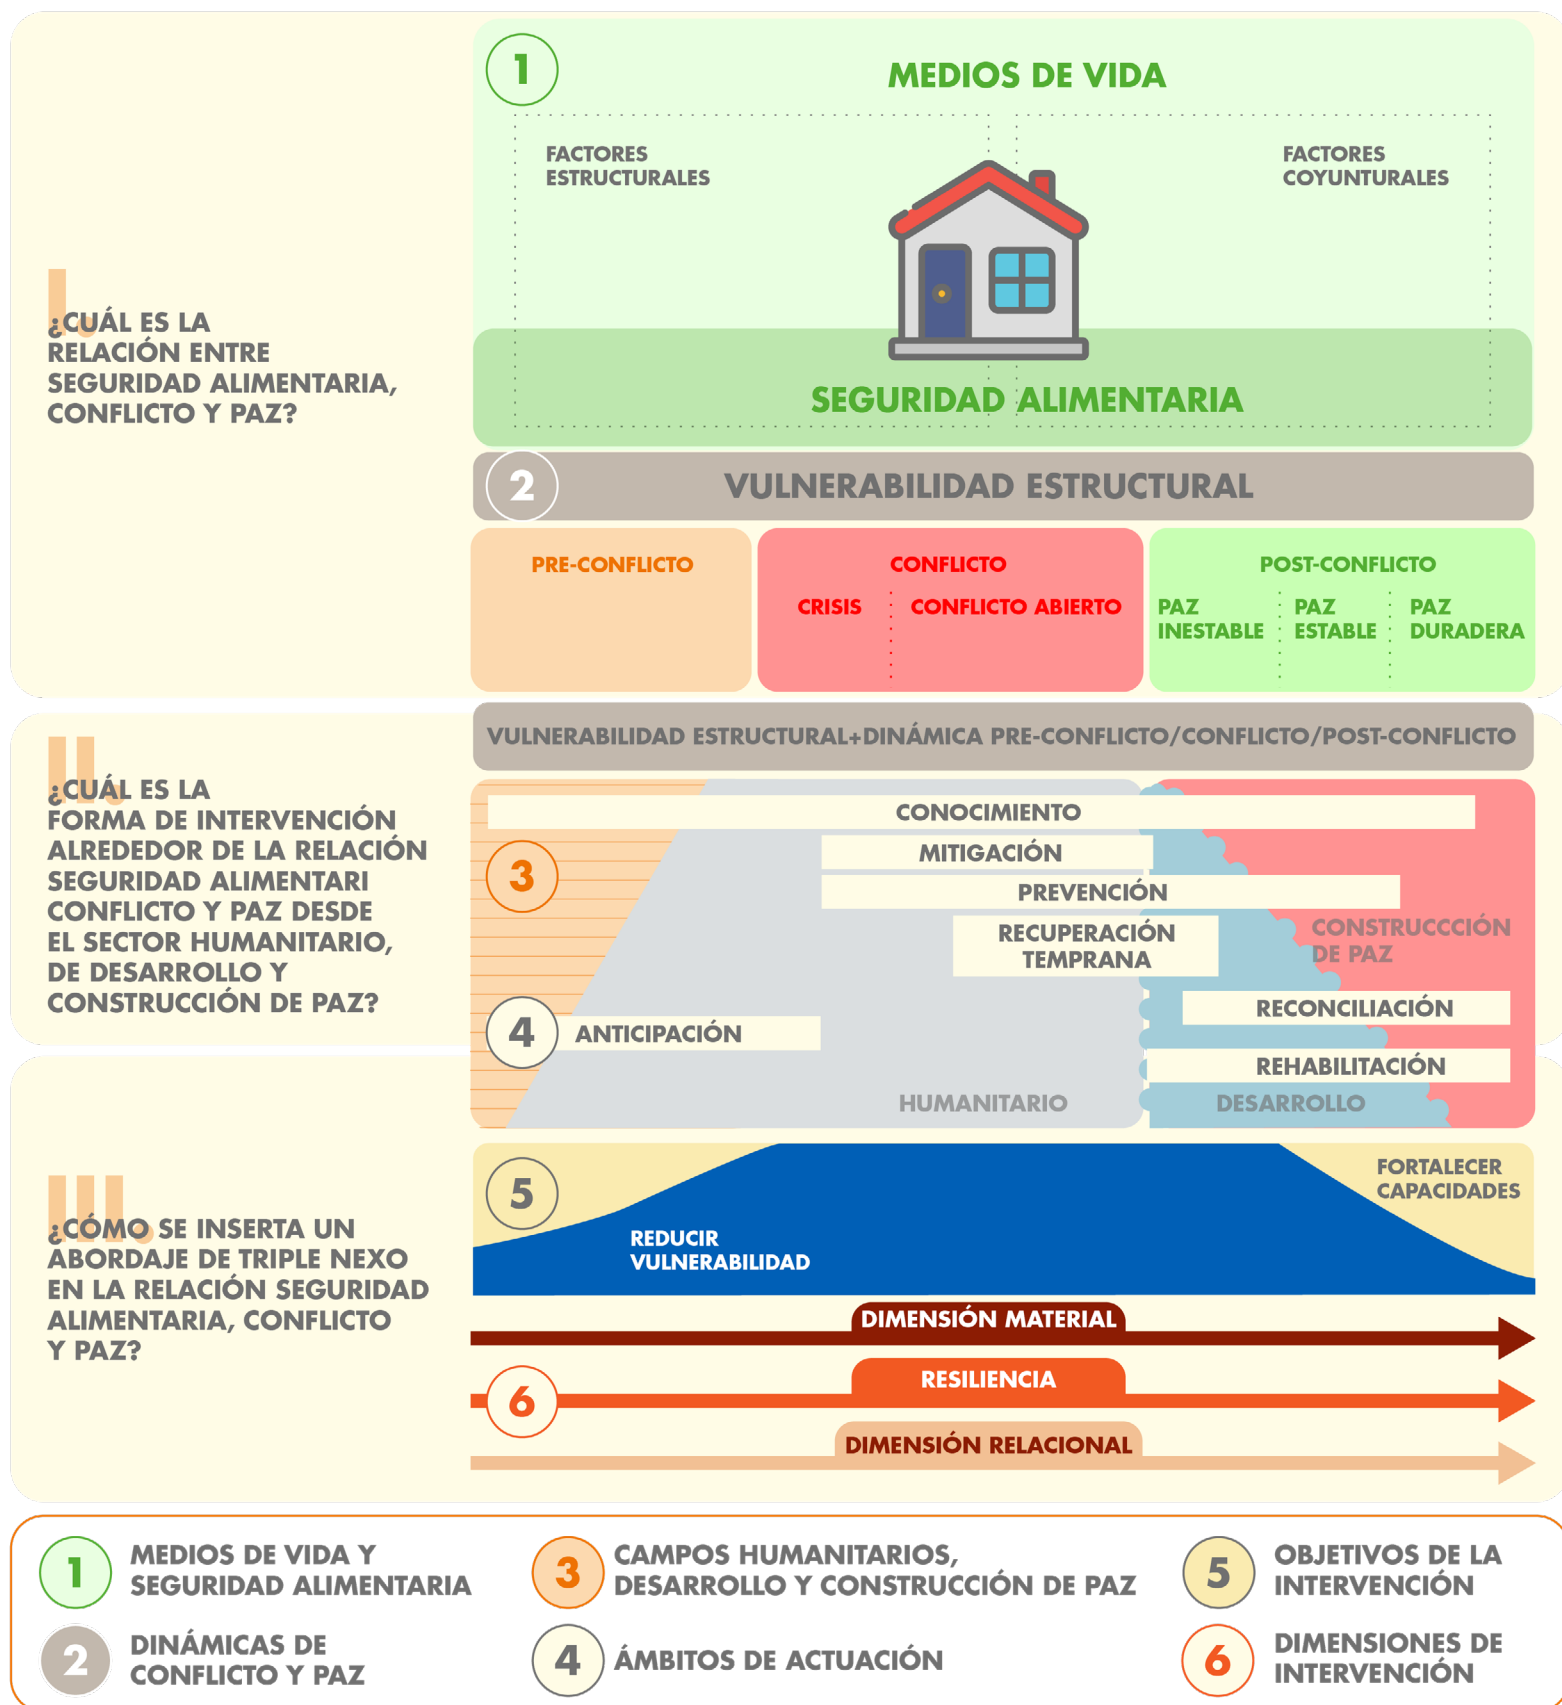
I

¿CUÁL ES LA RELACIÓN ENTRE SEGURIDAD ALIMENTARIA, CONFLICTO Y PAZ?

1

MEDIOS DE VIDA

FACTORES ESTRUCTURALES

FACTORES COYUNTURALES

SEGURIDAD ALIMENTARIA

2

VULNERABILIDAD ESTRUCTURAL

PRE-CONFLICTO

CONFLICTO

CRISIS

CONFLICTO ABIERTO

POST-CONFLICTO

PAZ INESTABLE

PAZ ESTABLE

PAZ DURADERA

II

¿CUÁL ES LA FORMA DE INTERVENCIÓN ALREDEDOR DE LA RELACIÓN SEGURIDAD ALIMENTARI CONFLICTO Y PAZ DESDE EL SECTOR HUMANITARIO, DE DESARROLLO Y CONSTRUCCIÓN DE PAZ?

VULNERABILIDAD ESTRUCTURAL+DINÁMICA PRE-CONFLICTO/CONFLICTO/POST-CONFLICTO

CONOCIMIENTO

3

MITIGACIÓN

PREVENCIÓN

RECUPERACIÓN TEMPRANA

CONSTRUCCCIÓN DE PAZ

RECONCILIACIÓN

4

ANTICIPACIÓN

REHABILITACIÓN

HUMANITARIO

DESARROLLO

III

¿CÓMO SE INSERTA UN ABORDAJE DE TRIPLE NEXO EN LA RELACIÓN SEGURIDAD ALIMENTARIA, CONFLICTO Y PAZ?

5

REDUCIR VULNERABILIDAD

FORTALECER CAPACIDADES

DIMENSIÓN MATERIAL

6

RESILIENCIA

DIMENSIÓN RELACIONAL

1 MEDIOS DE VIDA Y SEGURIDAD ALIMENTARIA

2 DINÁMICAS DE CONFLICTO Y PAZ

3 CAMPOS HUMANITARIOS, DESARROLLO Y CONSTRUCCIÓN DE PAZ

4 ÁMBITOS DE ACTUACIÓN

5 OBJETIVOS DE LA INTERVENCIÓN

6 DIMENSIONES DE INTERVENCIÓN